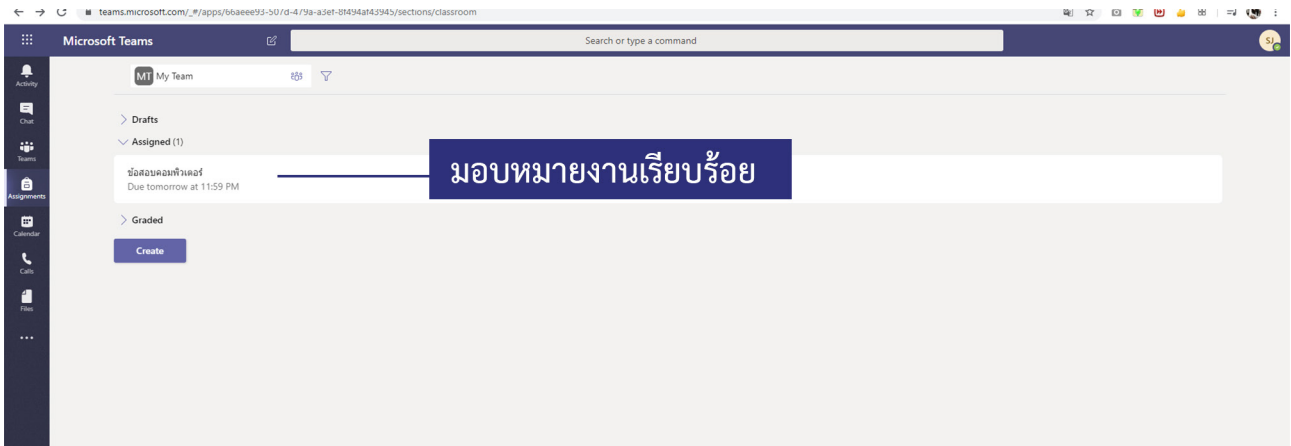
teams.microsoft.com/_#/apps/66aeee93-507d-479a-a3ef-81494af43945/sections/classroom

Microsoft Teams

Search or type a command

SJ

Activity
Chat
Teams
Assignments
Calendar
Calls
Files
...

MT My Team

Drafts

Assigned (1)

ข้อสอบคอมพิวเตอร์
Due tomorrow at 11:59 PM

มอบหมายงานเรียบร้อย

Graded

Create